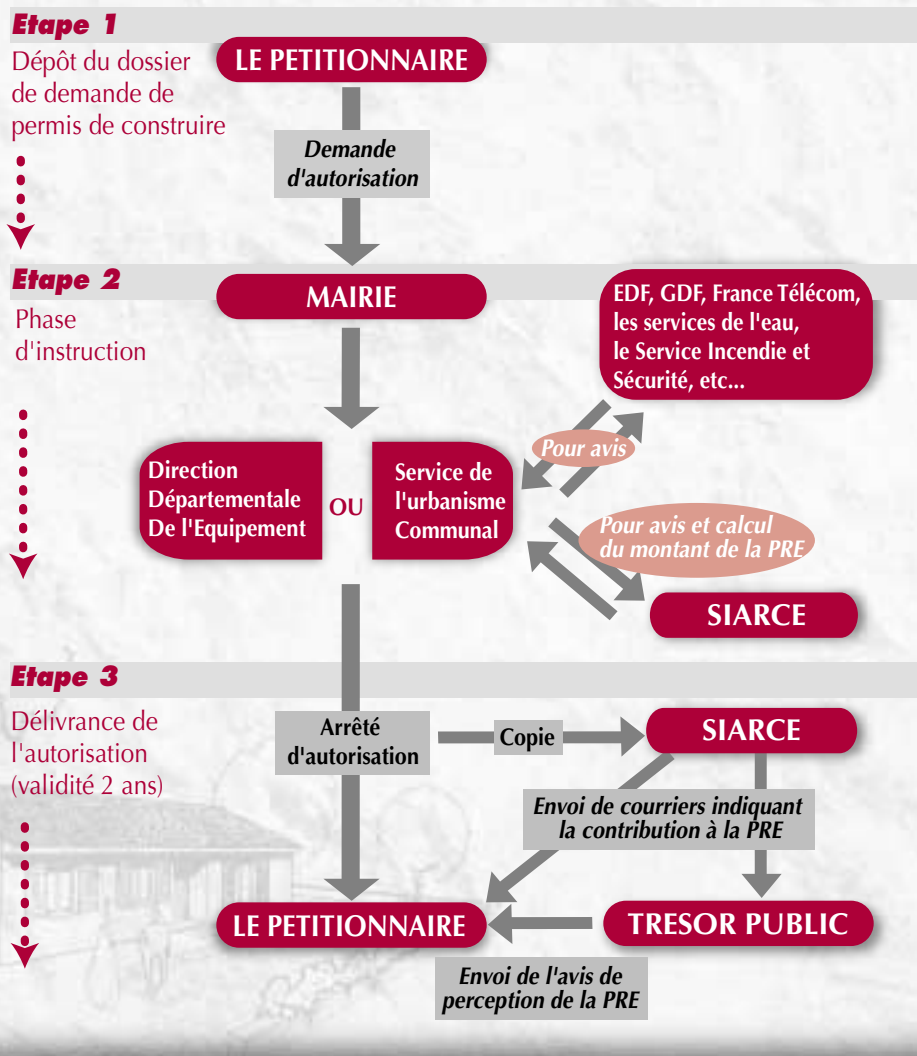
Etape 1

Dépôt du dossier de demande de permis de construire

LE PETITIONNAIRE

Demande d'autorisation

Etape 2

Phase d'instruction

MAIRIE

EDF, GDF, France Télécom, les services de l'eau, le Service Incendie et Sécurité, etc...

Pour avis

Direction Départementale De l'Equipement

OU

Service de l'urbanisme Communal

Pour avis et calcul du montant de la PRE

SIARCE

Etape 3

Délivrance de l'autorisation (validité 2 ans)

Arrêté d'autorisation

Copie

SIARCE

Envoi de courriers indiquant la contribution à la PRE

LE PETITIONNAIRE

TRESOR PUBLIC

Envoi de l'avis de perception de la PRE